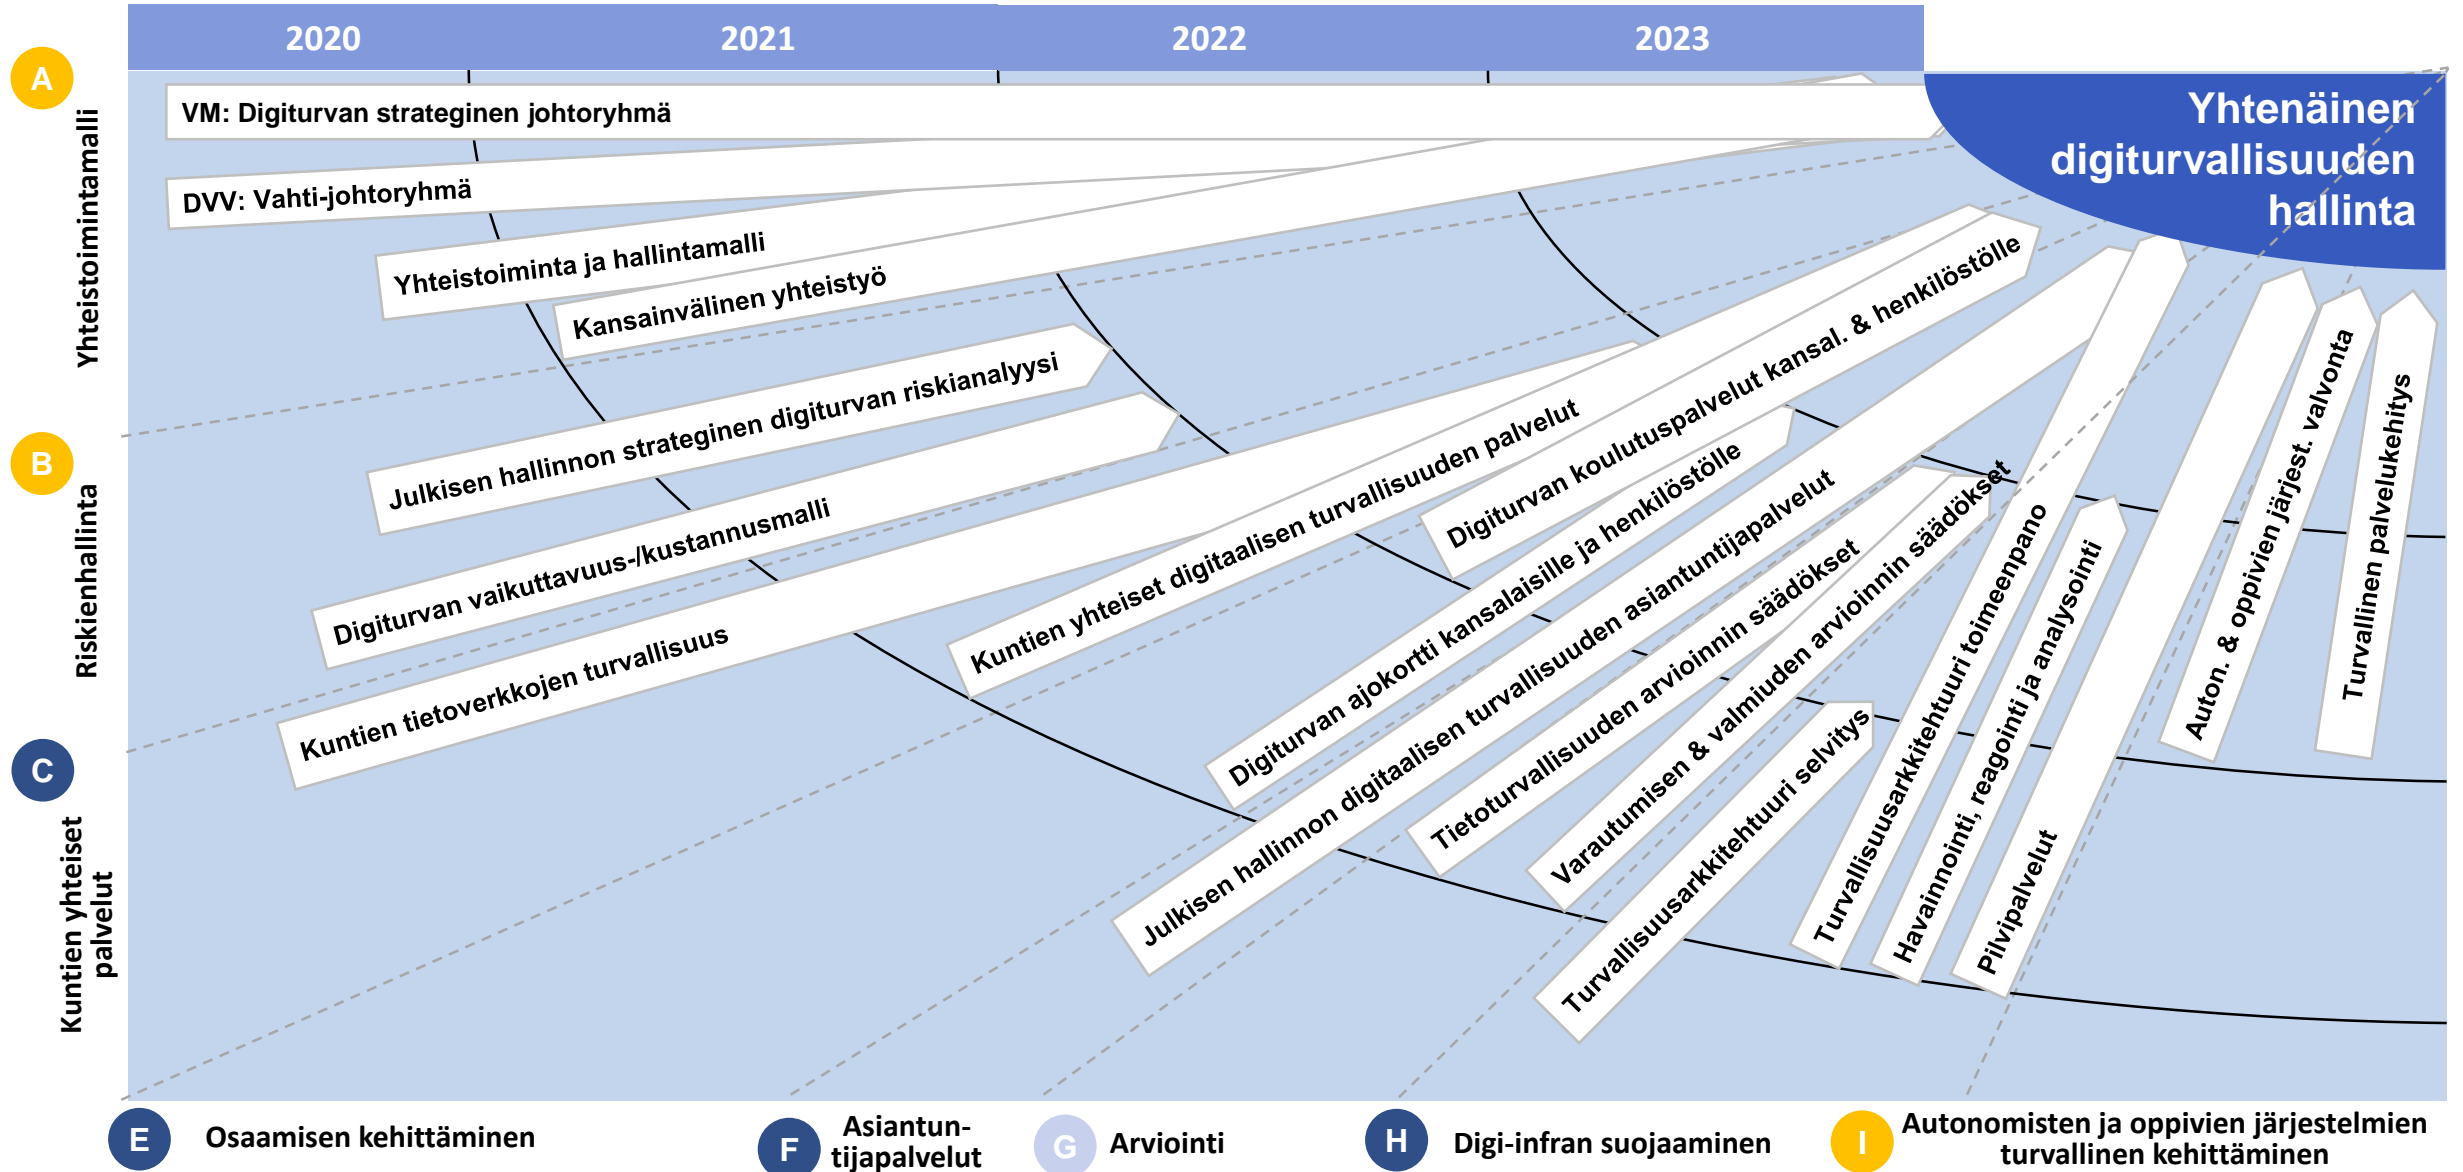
2020
2021
2022
2023

Yhtenäinen digiturvallisuuden hallinta

A
Yhteistoimintamalli

VM: Digiturvan strateginen johtoryhmä
DVV: Vahti-johtoryhmä
Yhteistoiminta ja hallintamalli
Kansainvälinen yhteistyö

B
Riskienhallinta

Julkisen hallinnon strateginen digiturvan riskianalyysi
Digiturvan vaikuttavuus-/kustannusmalli

C
Kuntien yhteiset palvelut

Kuntien tietoverkkojen turvallisuus
Kuntien yhteiset digitaalisen turvallisuuden palvelut
Digiturvan koulutuspalvelut kansal. & henkilöstölle
Digiturvan ajokortti kansalaisille ja henkilöstölle
Julkisen hallinnon digitaalisen turvallisuuden asiantuntijapalvelut
Tietoturvallisuuden arvioinnin säädökset
Varautumisen & valmiuden arvioinnin säädökset
Turvallisuusarkkitehtuuri selvitys
Turvallisuusarkkitehtuuri toimeenpano
Havainnointi, reagointi ja analysointi
Pilvipalvelut
Auton. & oppivien järjest. valvonta
Turvallinen palvelukehitys

E Osaamisen kehittäminen
F Asiantuntijapalvelut
G Arviointi
H Digi-infran suojaaminen
I Autonomisten ja oppivien järjestelmien turvallinen kehittäminen